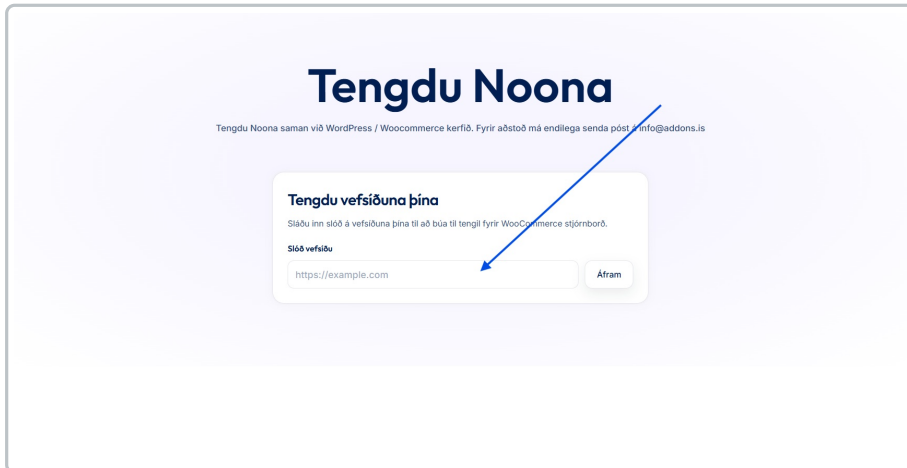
Tengdu Noona

Tengdu Noona saman við WordPress / Woocommerce kerfið. Fyrir aðstoð má endilega senda póst á info@addons.is

Tengdu vefsíðuna þína

Sláðu inn slóð á vefsíðuna þína til að búa til tengil fyrir WooCommerce stjórnborð.

Slóð vefsíðu

https://example.com

Áfram